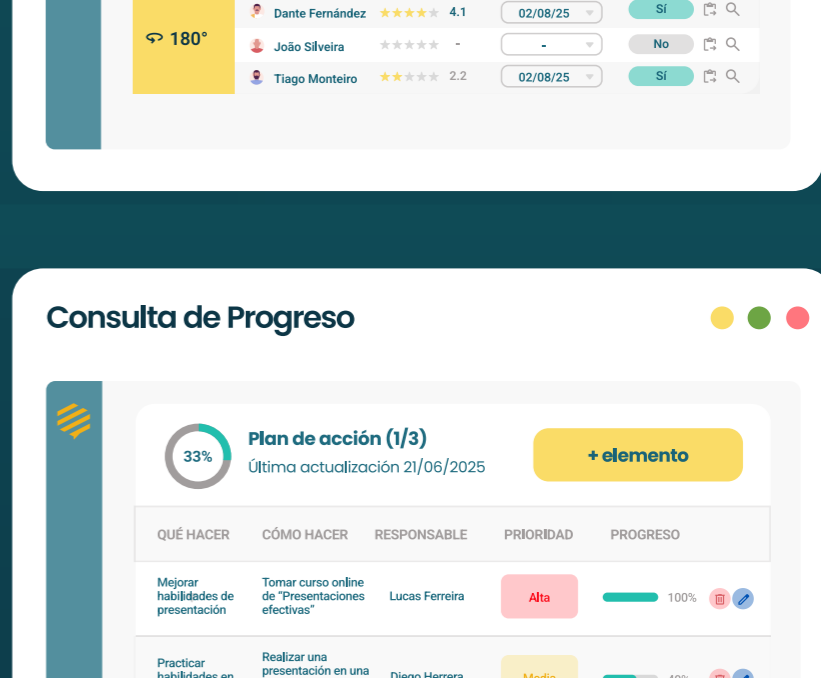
180°

| | | | | |
|---|---|---|---|---|
| Dante Fernández | 4.1 | 02/08/25 | Sí | |
| João Silveira | - | - | No | |
| Tiago Monteiro | 2.2 | 02/08/25 | Sí | |

Consulta de Progreso

33%

Plan de acción (1/3)

Última actualización 21/06/2025

+ elemento

| QUÉ HACER | CÓMO HACER | RESPONSABLE | PRIORIDAD | PROGRESO |
|---|---|---|---|---|
| Mejorar habilidades de presentación | Tomar curso online de "Presentaciones efectivas" | Lucas Ferreira | Alta | 100% |
| Practicar habilidades en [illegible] | Realizar una presentación en una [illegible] | Diego Herrera | Media | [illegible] |